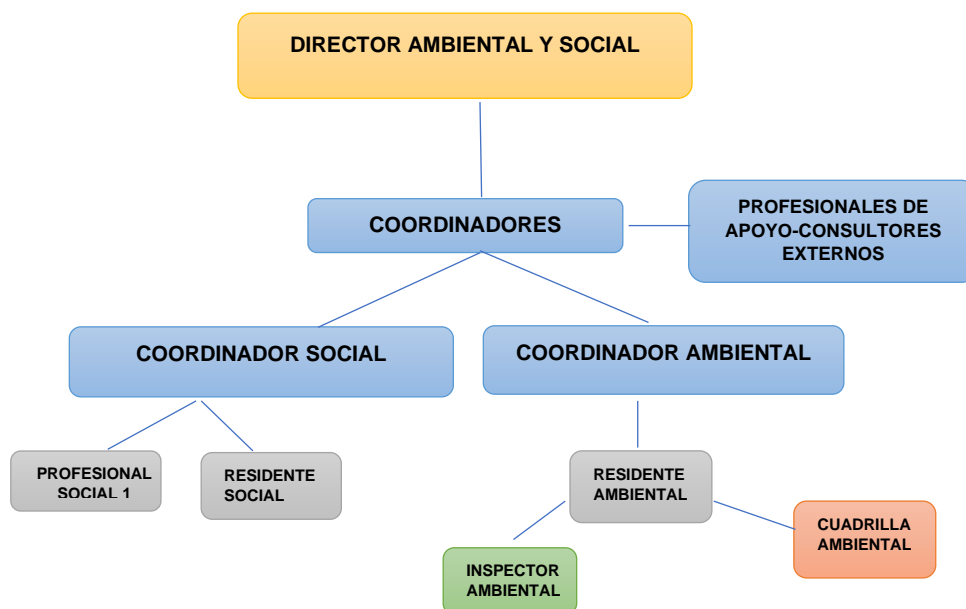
DIRECTOR AMBIENTAL Y SOCIAL

COORDINADORES

PROFESIONALES DE APOYO-CONSULTORES EXTERNOS

COORDINADOR SOCIAL

COORDINADOR AMBIENTAL

PROFESIONAL SOCIAL 1

RESIDENTE SOCIAL

RESIDENTE AMBIENTAL

CUADRILLA AMBIENTAL

INSPECTOR AMBIENTAL